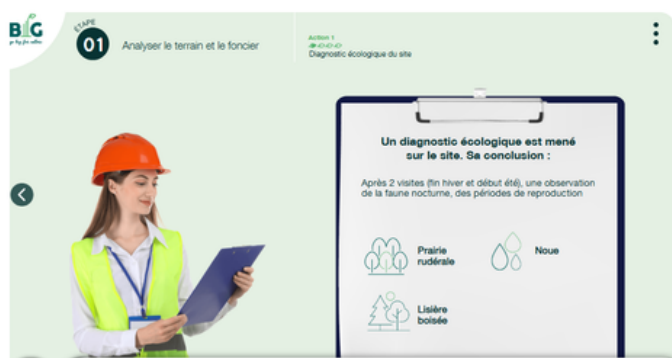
BIG
go big for nature

ÉTAPE
01
Analyser le terrain et le foncier

Action 1
Diagnostic écologique du site

Un diagnostic écologique est mené sur le site. Sa conclusion :

Après 2 visites (fin hiver et début été), une observation de la faune nocturne, des périodes de reproduction

Prairie rudérale

Noue

Lisière boisée